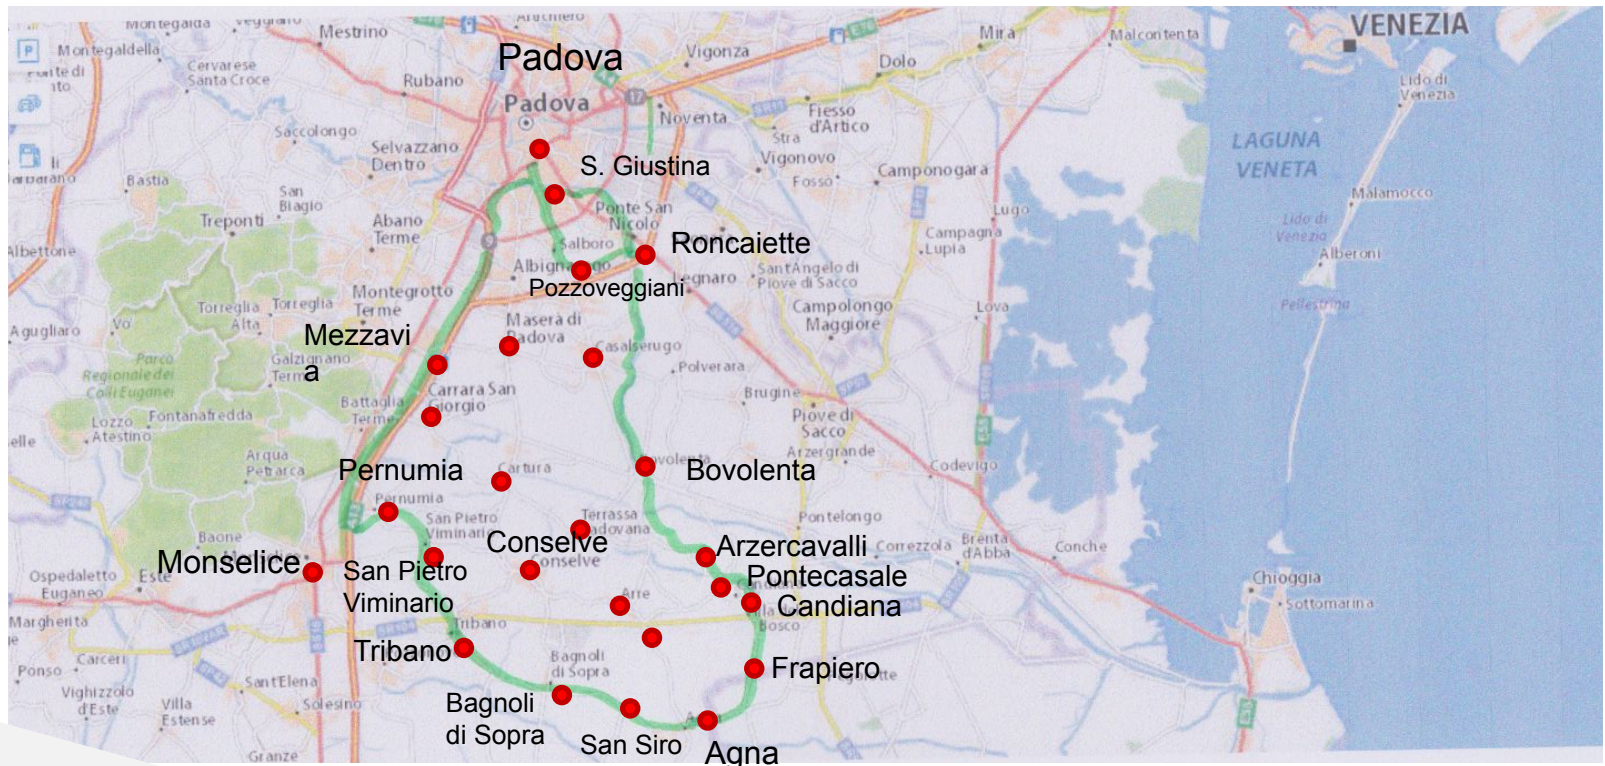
Padova
VENEZIA
S. Giustina
Roncaiette
Pozzoveggiani
Mezzavi
a
Pernumia
Bovolenta
Conselve
Arzercavalli
Pontecasale
Candiana
Monselice
San Pietro
Viminario
Tribano
Frapiero
Bagnoli
di Sopra
San Siro
Agna

Montegalda
Montegaldella
Mestrino
Vigonza
Mira
Malcontenta
Cervarese Santa Croce
Rubano
Padova
Noventa
Dolo
Lido di Venezia
Saccolongo
Selvazzano Dentro
Fiesso d'Artico
Stra
Vigonovo
Fosso
Camponogara
LAGUNA VENETA
Malamocco
Bastia
San Biagio
Treponti
Abano Terme
Ponte San Nicolò
Salboro
Albignasego
Legnaro
Sant'Angelo di Piove di Sacco
Campagna Lupia
Lugo
Lido di Venezia
Alberoni
Albettone
Torreglia Alta
Torreglia
Montegrotto Terme
Campolongo Maggiore
Lova
Pellestrina
Agugliaro
Parco Regionale dei Colli Euganei
Galzignano Terme
Maserà di Padova
Casalserugo
Polverara
Battaglia Terme
Carrara San Giorgio
Brugine
Lozzo Atestino
Fontanafredda
Piove di Sacco
Arzergrande
Arquà Petrarca
Cartura
Codevigo
Pernumia
San Pietro Viminario
Terrassa Padovana
Pontelongo
Baone
Conselve
Correzzola
Brenta d'Abba
Conche
Ospedaletto Euganeo
Este
Arre
Chioggia
Sottomarina
Margherita
Tribano
Bosco
Ponso
Carceri
Bagnoli di Sopra
Sant'Elena
Vighizzolo d'Este
Villa Estense
Solesino
Granze